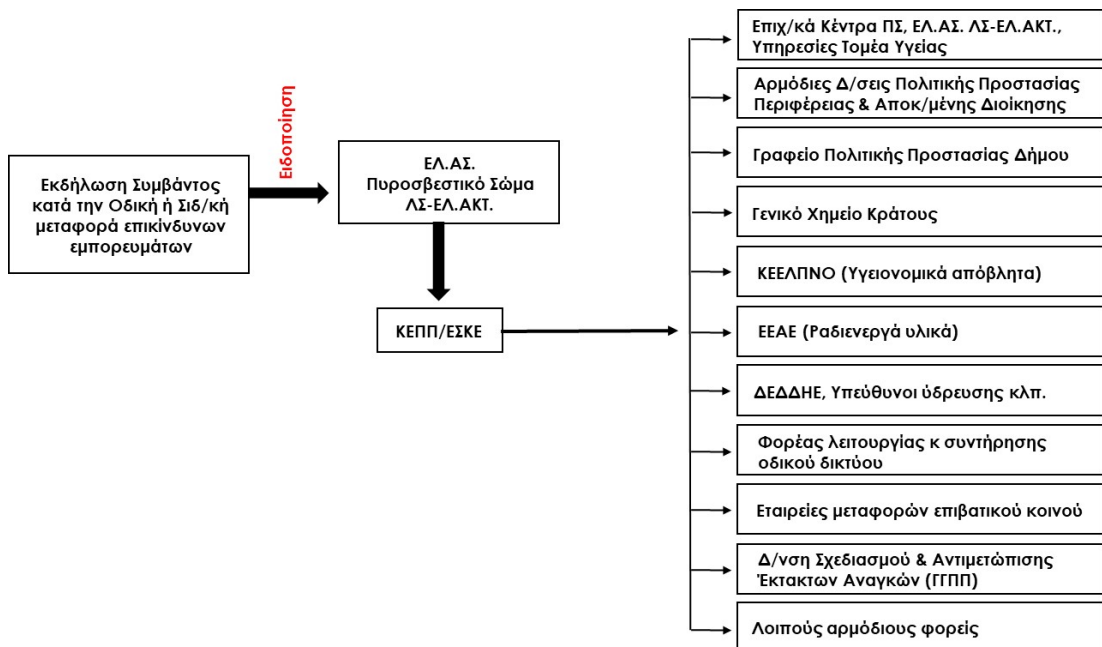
Εκδήλωση Συμβάντος κατά την Οδική ή Σιδ/κή μεταφορά επικίνδυνων εμπορευμάτων

Ειδοποίηση

ΕΛ.ΑΣ.
Πυροσβεστικό Σώμα
ΛΣ-ΕΛ.ΑΚΤ.

ΚΕΠΠ/ΕΣΚΕ

Επιχ/κά Κέντρα ΠΣ, ΕΛ.ΑΣ. ΛΣ-ΕΛ.ΑΚΤ., Υπηρεσίες Τομέα Υγείας

Αρμόδιες Δ/σεις Πολιτικής Προστασίας Περιφέρειας & Αποκ/μένης Διοίκησης

Γραφείο Πολιτικής Προστασίας Δήμου

Γενικό Χημείο Κράτους

ΚΕΕΛΠΝΟ (Υγειονομικά απόβλητα)

ΕΕΑΕ (Ραδιενεργά υλικά)

ΔΕΔΔΗΕ, Υπεύθυνοι ύδρευσης κλπ.

Φορέας λειτουργίας κ συντήρησης οδικού δικτύου

Εταιρείες μεταφορών επιβατικού κοινού

Δ/νση Σχεδιασμού & Αντιμετώπισης Έκτακτων Αναγκών (ΓΓΠΠ)

Λοιπούς αρμόδιους φορείς